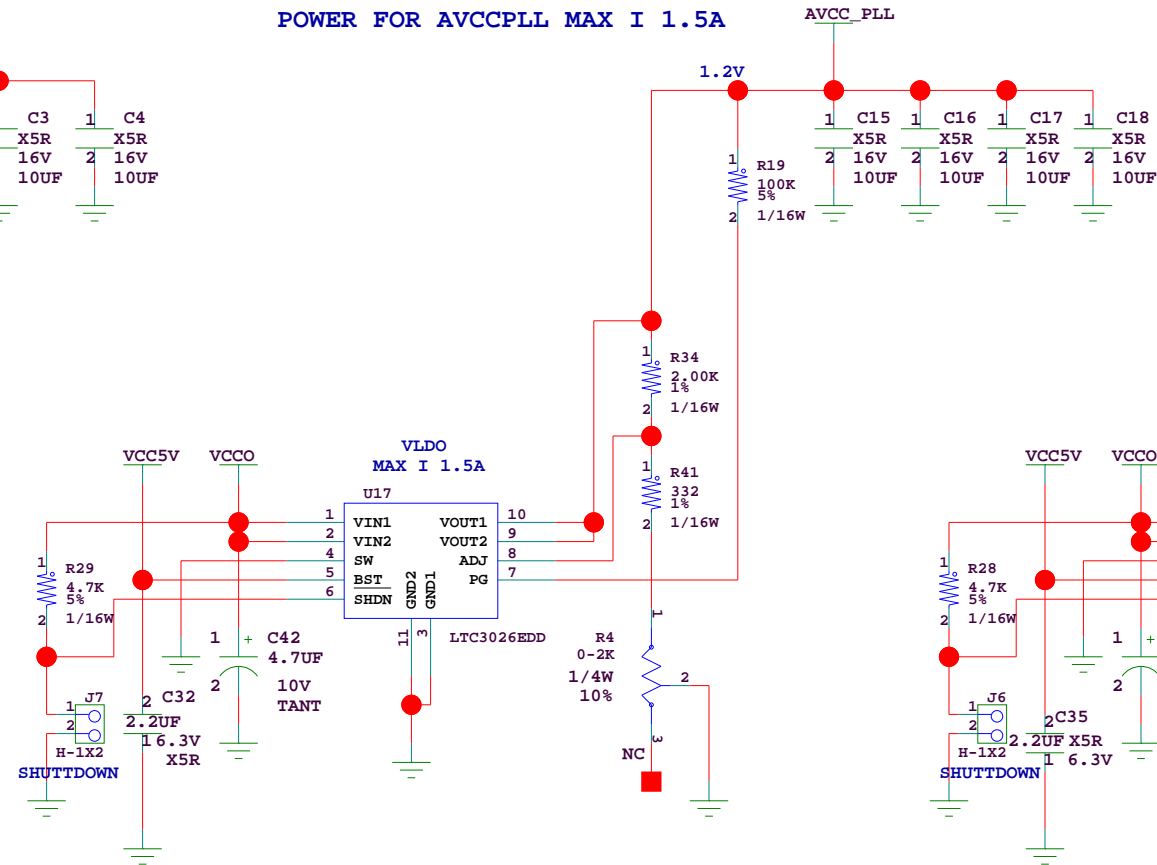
POWER FOR AVCCPLL MAX I 1.5A

AVCC_PLL

1.2V

C3
X5R
16V
10UF

1
2
C4
X5R
16V
10UF

1
2
C15
X5R
16V
10UF

1
2
C16
X5R
16V
10UF

1
2
C17
X5R
16V
10UF

1
2
C18
X5R
16V
10UF

1
R19
100K
5%
2
1/16W

1
R34
2.00K
1%
2
1/16W

1
R41
332
1%
2
1/16W

VLDO
MAX I 1.5A
U17

VCC5V
VCCO

1 VIN1
2 VIN2
4 SW
5 BST
6 SHDN
GND2
GND1
VOUT1 10
VOUT2 9
ADJ 8
PG 7
11
3
LTC3026EDD

1
R29
4.7K
5%
2
1/16W

1
+
C42
4.7UF
2
10V
TANT

J7
1
2
H-1X2
SHUTTDOWN

2
C32
2.2UF
16.3V
X5R

1
R4
0-2K
1/4W
10%
2
3
NC

VCC5V
VCCO

1
R28
4.7K
5%
2
1/16W

1
+
2

J6
1
2
H-1X2
SHUTTDOWN

2
C35
2.2UF X5R
1 6.3V